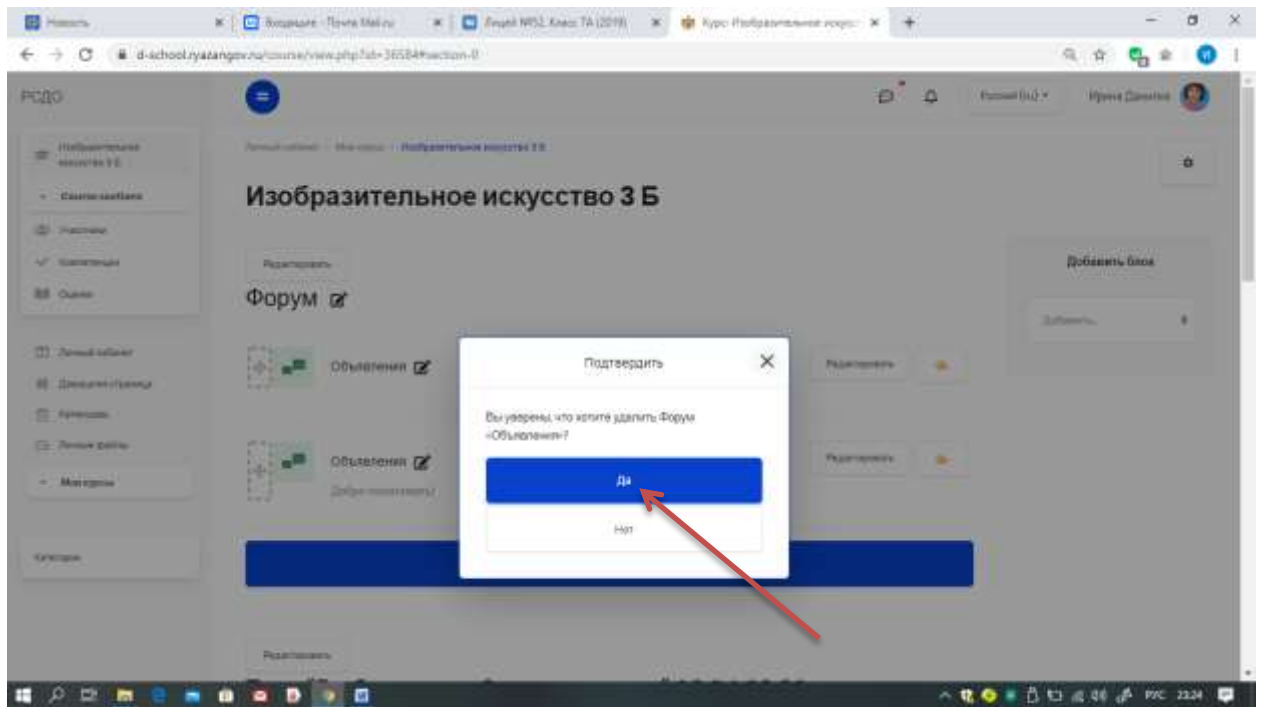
Новость
Входящие - Почта Mail.ru
Лицей №52, Класс 7А (2019)
Курс: Изобразительное искусство
d-school.ryazangov.ru/course/view.php?id=36584#section-0

РСДО
Русский (ru)
Ирина Данилова

Изобразительное искусство 3 Б
Участники
Компетенции
Оценки
Личный кабинет
Домашняя страница
Календарь
Личные файлы
Мои курсы
Категории

Личный кабинет / Мои курсы / Изобразительное искусство 3 Б

Изобразительное искусство 3 Б

Редактировать
Форум

Объявления
Объявления
Добро пожаловать!

Редактировать
Редактировать

Добавить блок
Добавить...

Подтвердить
Вы уверены, что хотите удалить Форум «Объявления»?
Да
Нет

Редактировать

РУС 23:24